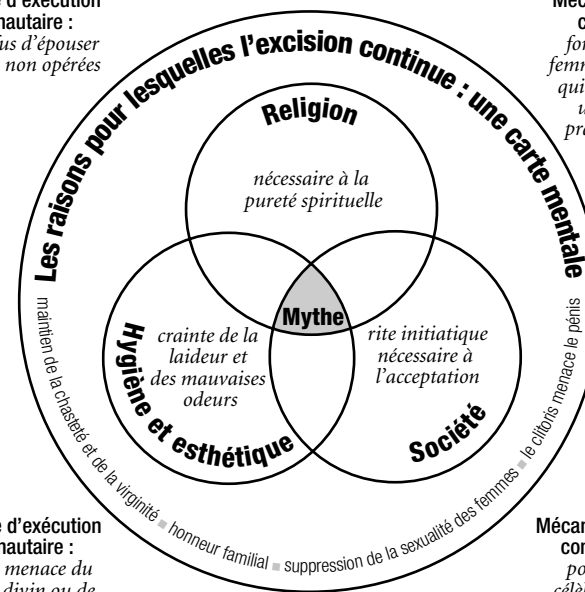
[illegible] d'exécution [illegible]nautaire :
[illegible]us d'épouser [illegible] non opérées

Méc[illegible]
c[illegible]
for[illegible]
femm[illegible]
qui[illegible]
u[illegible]
pre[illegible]

Les raisons pour lesquelles l'excision continue : une carte mentale

Religion
nécessaire à la pureté spirituelle

Hygiène et esthétique
crainte de la laideur et des mauvaises odeurs

Mythe

Société
rite initiatique nécessaire à l'acceptation

maintien de la chasteté et de la virginité ▪ honneur familial ▪ suppression de la sexualité des femmes ▪ le clitoris menace le pénis

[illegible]e d'exécution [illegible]nautaire :
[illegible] menace du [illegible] divin ou de

Mécan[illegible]
con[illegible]
po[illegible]
célé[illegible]